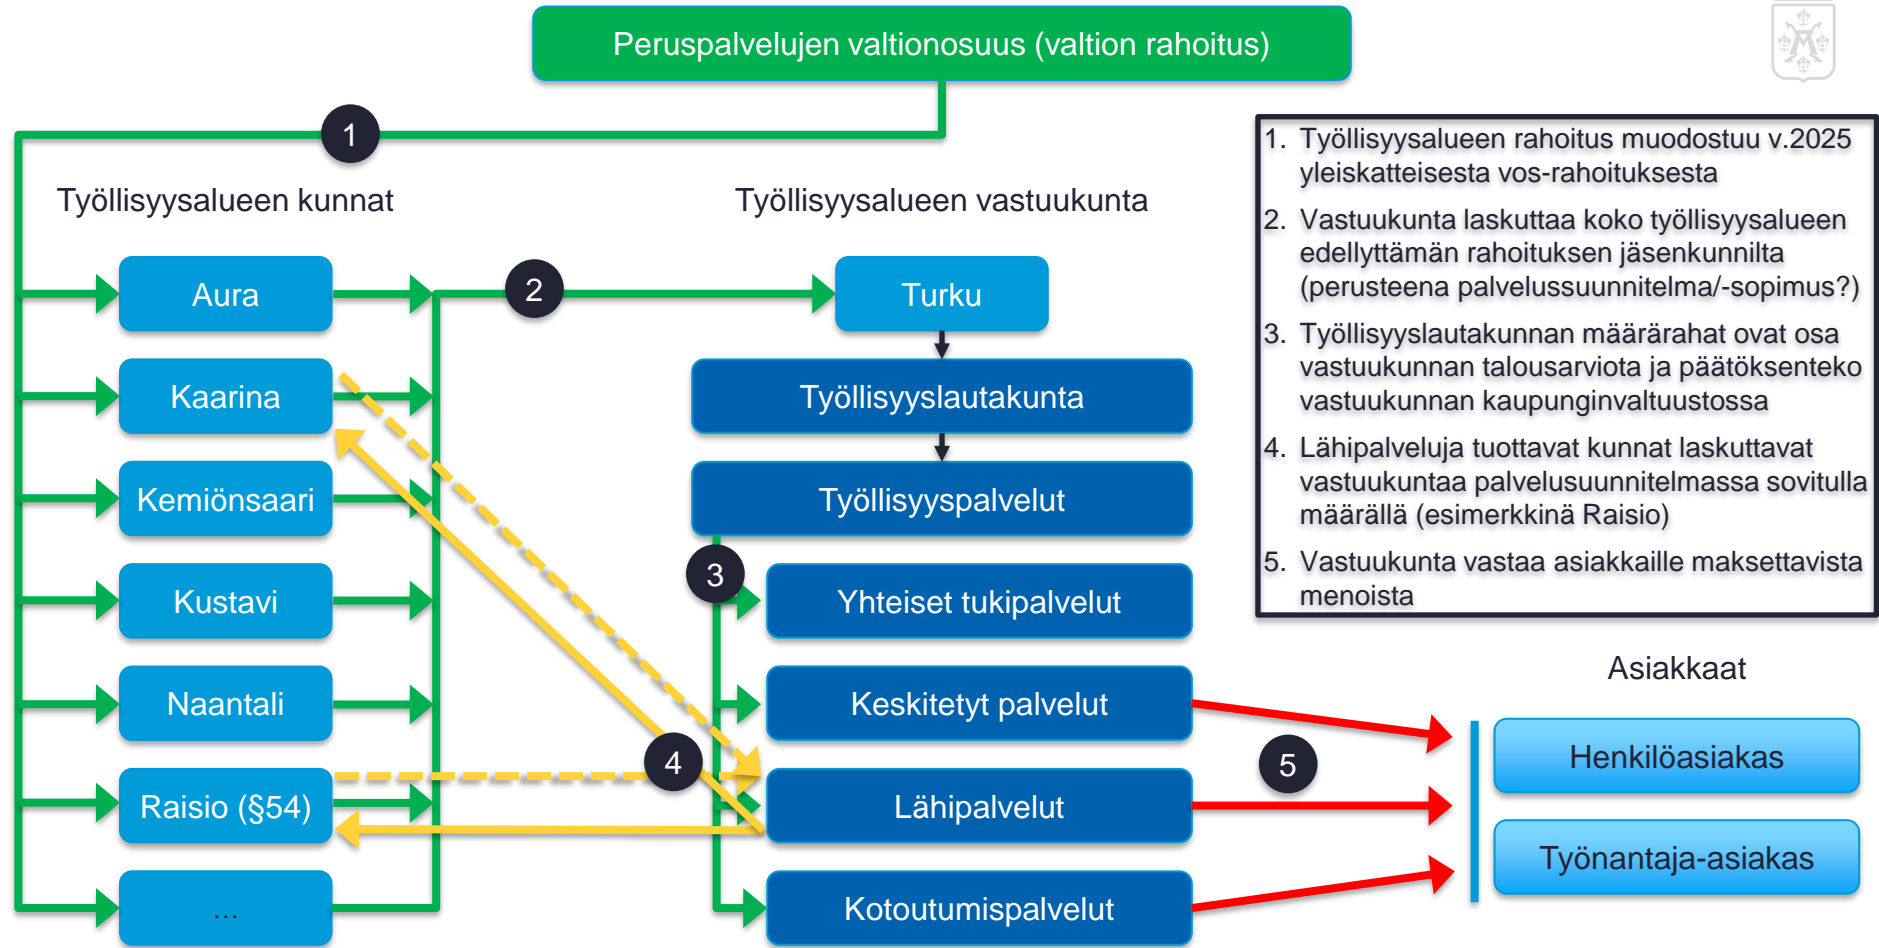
Peruspalvelujen valtionosuus (valtion rahoitus)

1

Työllisyysalueen kunnat

Työllisyysalueen vastuukunta

1. Työllisyysalueen rahoitus muodostuu v.2025 yleiskatteisesta vos-rahoituksesta
2. Vastuukunta laskuttaa koko työllisyysalueen edellyttämän rahoituksen jäsenkunnilta (perusteena palvelussuunnitelma/-sopimus?)
3. Työllisyyslautakunnan määrärahat ovat osa vastuukunnan talousarviota ja päätöksenteko vastuukunnan kaupunginvaltuustossa
4. Lähipalveluja tuottavat kunnat laskuttavat vastuukuntaa palvelusuunnitelmassa sovitulla määrällä (esimerkkinä Raisio)
5. Vastuukunta vastaa asiakkaille maksettavista menoista

Aura

2

Turku

Kaarina

Työllisyyslautakunta

Kemiönsaari

Työllisyyspalvelut

3

Kustavi

Yhteiset tukipalvelut

Asiakkaat

Naantali

Keskitetyt palvelut

4

5

Henkilöasiakas

Raisio (§54)

Lähipalvelut

Työnantaja-asiakas

...

Kotoutumispalvelut